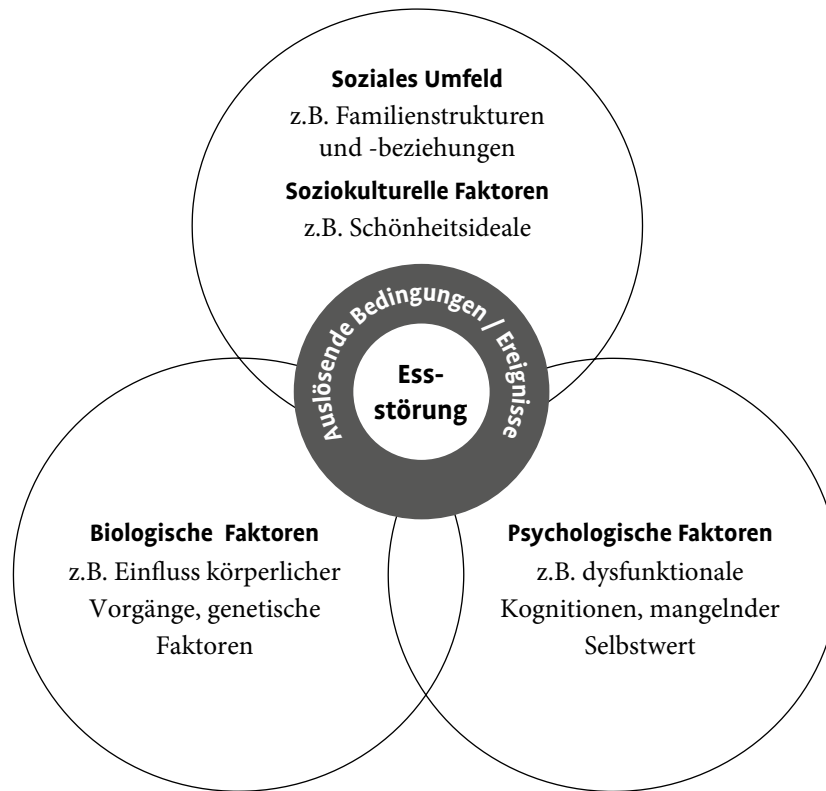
**Soziales Umfeld**
z.B. Familienstrukturen und -beziehungen

**Soziokulturelle Faktoren**
z.B. Schönheitsideale

Auslösende Bedingungen / Ereignisse

Essstörung

**Biologische Faktoren**
z.B. Einfluss körperlicher Vorgänge, genetische Faktoren

**Psychologische Faktoren**
z.B. dysfunktionale Kognitionen, mangelnder Selbstwert